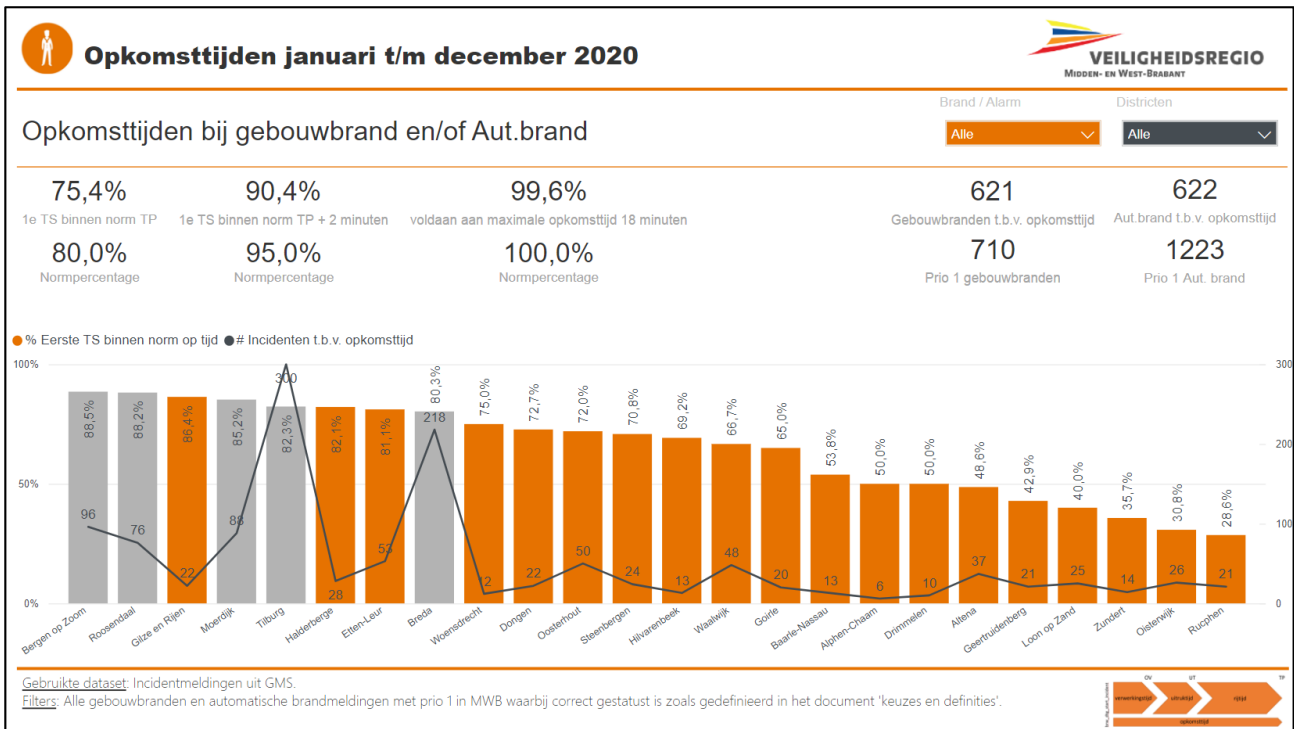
Opkomsttijden januari t/m december 2020

VEILIGHEIDSREGIO
MIDDEN- EN WEST-BRABANT

Opkomsttijden bij gebouwbrand en/of Aut.brand

Brand / Alarm
Alle

Districten
Alle

75,4%
1e TS binnen norm TP
80,0%
Normpercentage

90,4%
1e TS binnen norm TP + 2 minuten
95,0%
Normpercentage

99,6%
voldaan aan maximale opkomsttijd 18 minuten
100,0%
Normpercentage

621
Gebouwbranden t.b.v. opkomsttijd
710
Prio 1 gebouwbranden

622
Aut.brand t.b.v. opkomsttijd
1223
Prio 1 Aut. brand

% Eerste TS binnen norm op tijd # Incidenten t.b.v. opkomsttijd

100%
50%
0%

300
200
100
0

| | % | # |
|---|---|---|
| Bergen op Zoom | 88,5% | 96 |
| Roosendaal | 88,2% | 76 |
| Gilze en Rijen | 86,4% | 22 |
| Moerdijk | 85,2% | 88 |
| Tilburg | 82,3% | 300 |
| Halderberge | 82,1% | 28 |
| Etten-Leur | 81,1% | 53 |
| Breda | 80,3% | 218 |
| Woensdrecht | 75,0% | 12 |
| Dongen | 72,7% | 22 |
| Oosterhout | 72,0% | 50 |
| Steenbergen | 70,8% | 24 |
| Hilvarenbeek | 69,2% | 13 |
| Waalwijk | 66,7% | 48 |
| Goirle | 65,0% | 20 |
| Baarle-Nassau | 53,8% | 13 |
| Alphen-Chaam | 50,0% | 6 |
| Drimmelen | 50,0% | 10 |
| Altena | 48,6% | 37 |
| Geertruidenberg | 42,9% | 21 |
| Loon op Zand | 40,0% | 25 |
| Zundert | 35,7% | 14 |
| Oisterwijk | 30,8% | 26 |
| Rucphen | 28,6% | 21 |

Gebruikte dataset: Incidentmeldingen uit GMS.
Filters: Alle gebouwbranden en automatische brandmeldingen met prio 1 in MWB waarbij correct gestatust is zoals gedefinieerd in het document 'keuzes en definities'.

OV UT TP
verwerkingstijd uitruktijd rijtijd
opkomsttijd
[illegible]